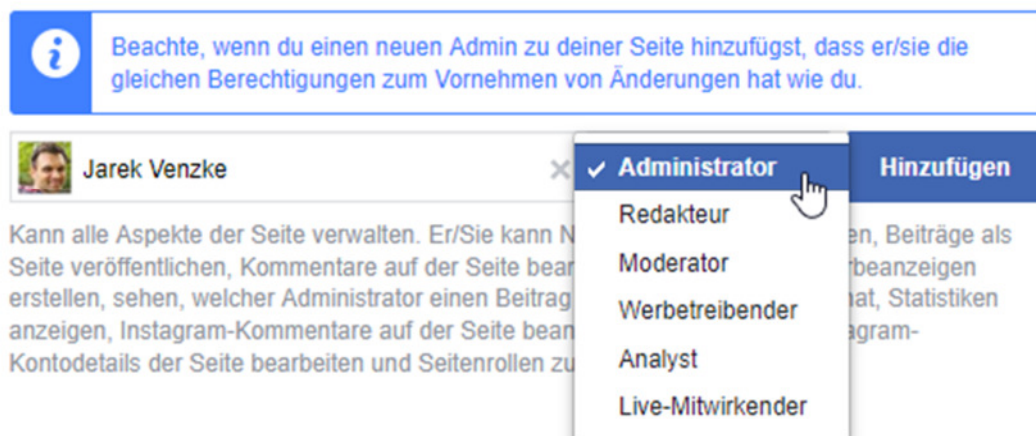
Beachte, wenn du einen neuen Admin zu deiner Seite hinzufügst, dass er/sie die gleichen Berechtigungen zum Vornehmen von Änderungen hat wie du.

Jarek Venzke

✓ Administrator
Redakteur
Moderator
Werbetreibender
Analyst
Live-Mitwirkender

Hinzufügen

Kann alle Aspekte der Seite verwalten. Er/Sie kann N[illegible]en, Beiträge als Seite veröffentlichen, Kommentare auf der Seite bear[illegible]rbeanzeigen erstellen, sehen, welcher Administrator einen Beitrag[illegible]nat, Statistiken anzeigen, Instagram-Kommentare auf der Seite bean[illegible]agram-Kontodetails der Seite bearbeiten und Seitenrollen zu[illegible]